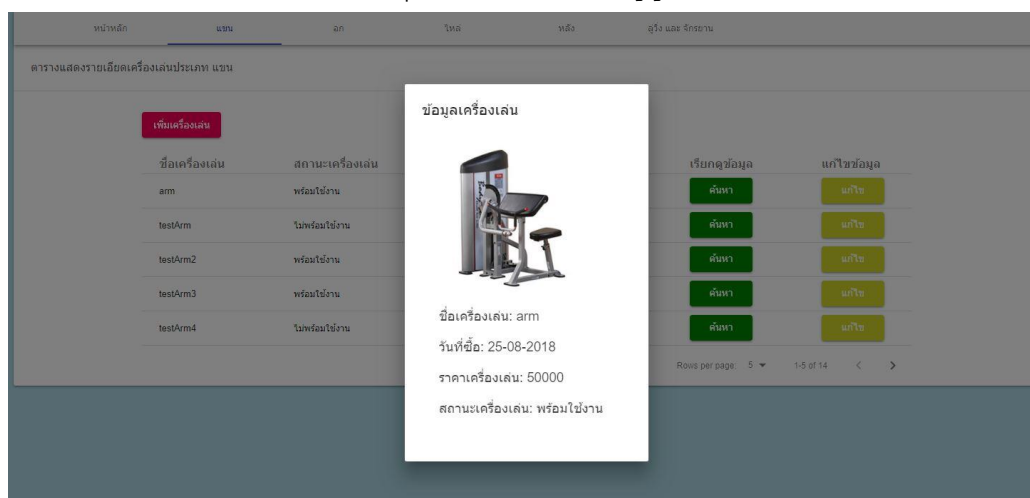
หน้าหลัก แขน อก ไหล่ หลัง ขาวิ่ง และ จักรยาน

ตารางแสดงรายเอียดเครื่องเล่นประเภท แขน

เพิ่มเครื่องเล่น

| ชื่อเครื่องเล่น | สถานะเครื่องเล่น | เรียกดูข้อมูล | แก้ไขข้อมูล |
|---|---|---|---|
| arm | พร้อมใช้งาน | ค้นหา | แก้ไข |
| testArm | ไม่พร้อมใช้งาน | ค้นหา | แก้ไข |
| testArm2 | พร้อมใช้งาน | ค้นหา | แก้ไข |
| testArm3 | พร้อมใช้งาน | ค้นหา | แก้ไข |
| testArm4 | ไม่พร้อมใช้งาน | ค้นหา | แก้ไข |

Rows per page: 5 ▼ 1-5 of 14 < >

ข้อมูลเครื่องเล่น

ชื่อเครื่องเล่น: arm

วันที่ซื้อ: 25-08-2018

ราคาเครื่องเล่น: 50000

สถานะเครื่องเล่น: พร้อมใช้งาน